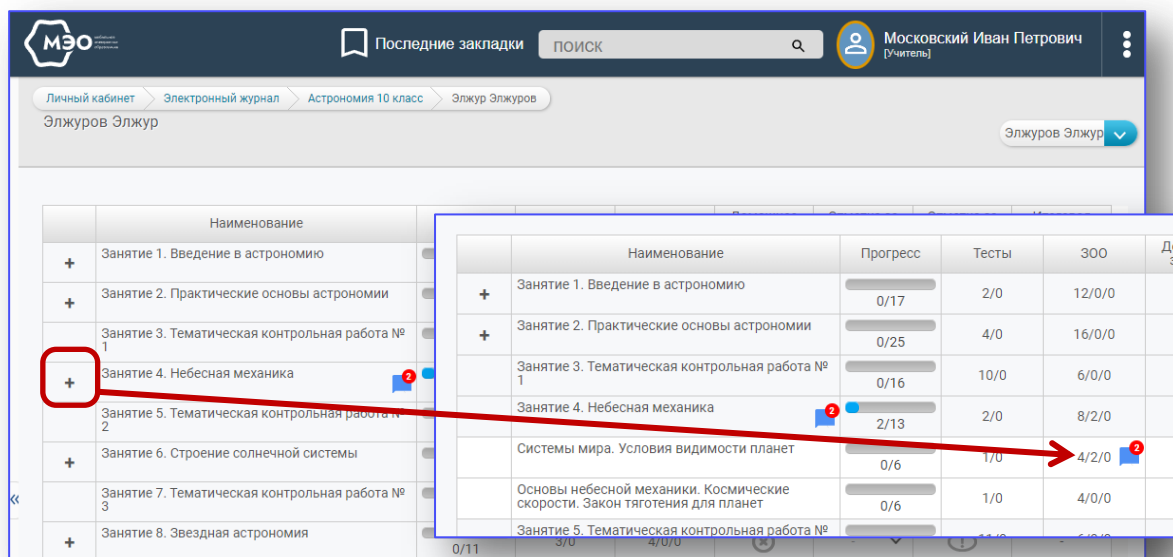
МЭО

Последние закладки

ПОИСК

Московский Иван Петрович
[Учитель]

Личный кабинет
Электронный журнал
Астрономия 10 класс
Элжур Элжуров

Элжуров Элжур

Элжуров Элжур

|  | Наименование |
|---|---|
| + | Занятие 1. Введение в астрономию |
| + | Занятие 2. Практические основы астрономии |
|  | Занятие 3. Тематическая контрольная работа № 1 |
| + | Занятие 4. Небесная механика 2 |
|  | Занятие 5. Тематическая контрольная работа № 2 |
| + | Занятие 6. Строение солнечной системы |
|  | Занятие 7. Тематическая контрольная работа № 3 |
| + | Занятие 8. Звездная астрономия |

0/11 3/0 4/0/0

«

|  | Наименование | Прогресс | Тесты | ЗОО |
|---|---|---|---|---|
| + | Занятие 1. Введение в астрономию | 0/17 | 2/0 | 12/0/0 |
| + | Занятие 2. Практические основы астрономии | 0/25 | 4/0 | 16/0/0 |
|  | Занятие 3. Тематическая контрольная работа № 1 | 0/16 | 10/0 | 6/0/0 |
|  | Занятие 4. Небесная механика 2 | 2/13 | 2/0 | 8/2/0 |
|  | Системы мира. Условия видимости планет | 0/6 | 1/0 | 4/2/0 2 |
|  | Основы небесной механики. Космические скорости. Закон тяготения для планет | 0/6 | 1/0 | 4/0/0 |
|  | Занятие 5. Тематическая контрольная работа № | | 11/0 | 6/0/0 |